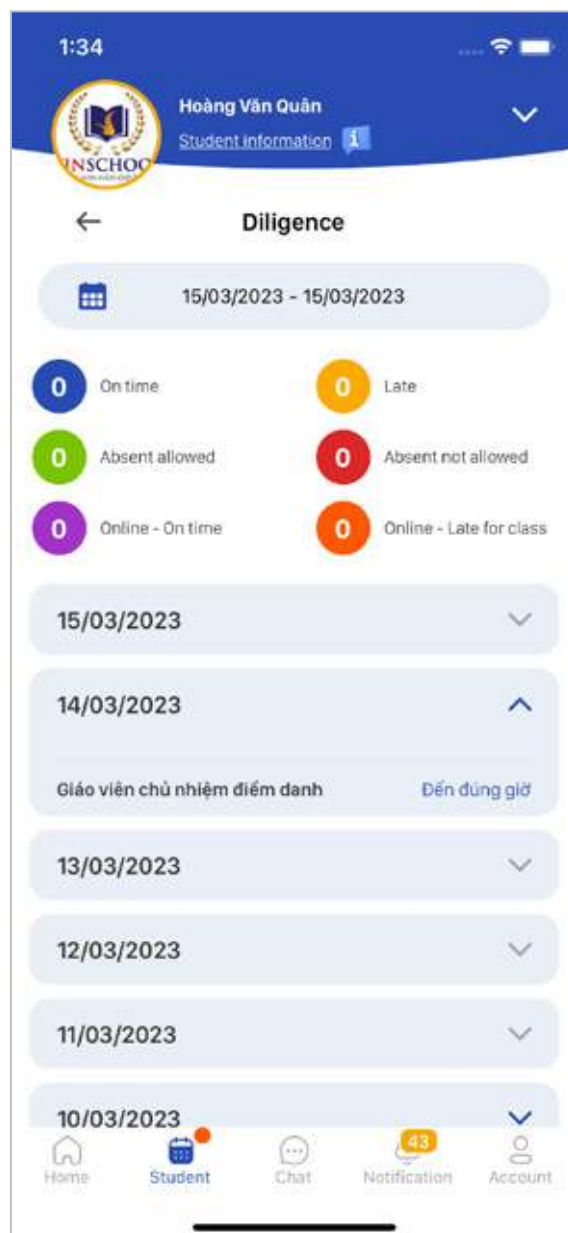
1:34

INSCHOOL

Hoàng Văn Quân
Student information

Diligence

15/03/2023 - 15/03/2023

0 On time
0 Late
0 Absent allowed
0 Absent not allowed
0 Online - On time
0 Online - Late for class

15/03/2023

14/03/2023

Giáo viên chủ nhiệm điểm danh
Đến đúng giờ

13/03/2023

12/03/2023

11/03/2023

10/03/2023

Home
Student
Chat
43
Notification
Account